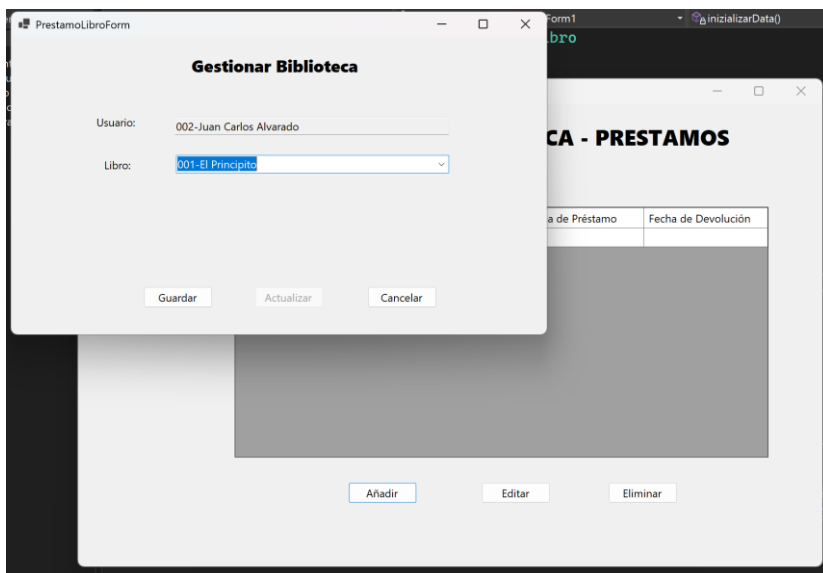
PrestamoLibroForm

Gestionar Biblioteca

Usuario: 002-Juan Carlos Alvarado

Libro: 001-El Principito

Guardar Actualizar Cancelar

Form1 inizializarData()

ibro

CA - PRESTAMOS

| a de Préstamo | Fecha de Devolución |
|---|---|
| | |

Añadir Editar Eliminar